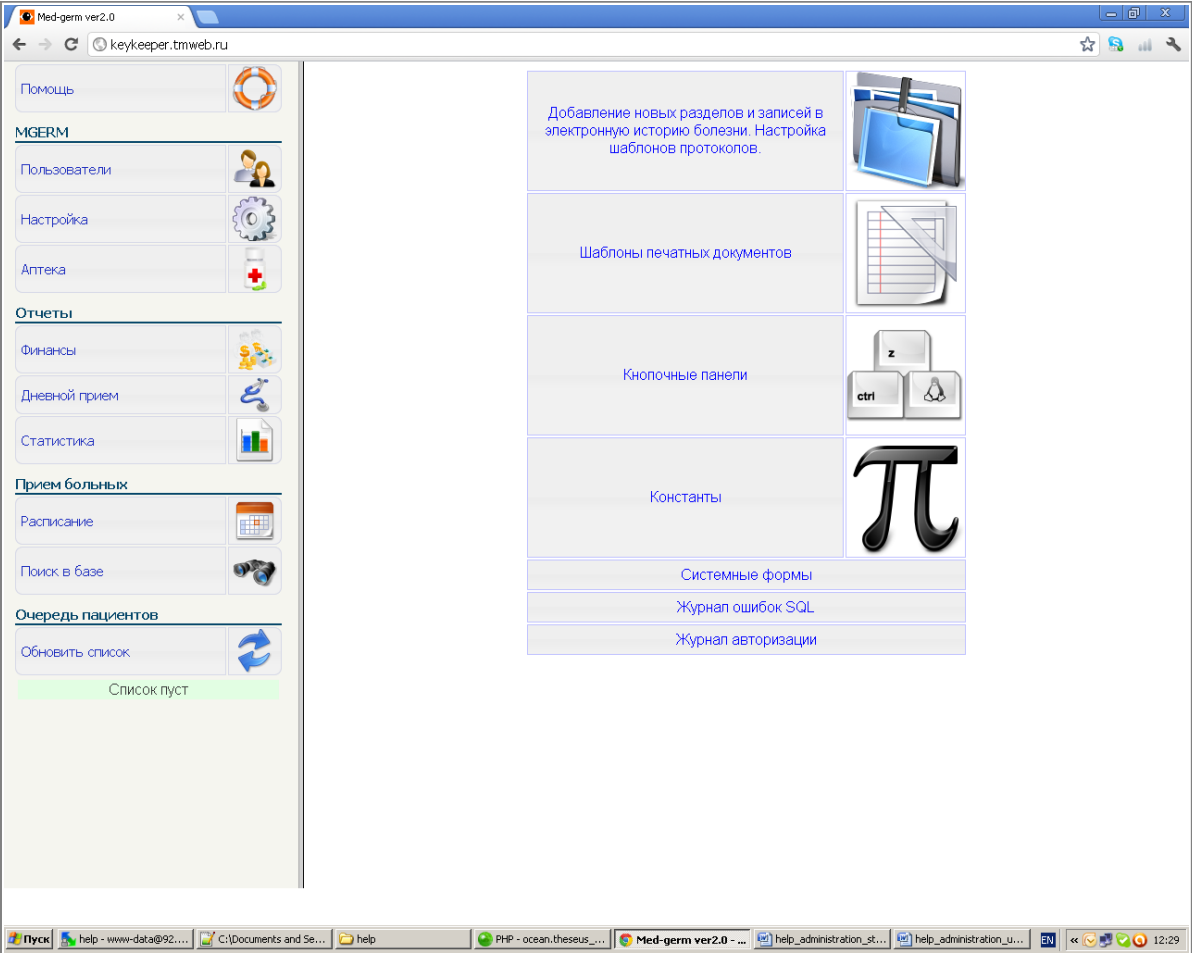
Med-germ ver2.0

keykeeper.tmweb.ru

Помощь

MGERM

Пользователи

Настройка

Аптека

Отчеты

Финансы

Дневной прием

Статистика

Прием больных

Расписание

Поиск в базе

Очередь пациентов

Обновить список

Список пуст

Добавление новых разделов и записей в электронную историю болезни. Настройка шаблонов протоколов.

Шаблоны печатных документов

Кнопочные панели

z
ctrl

Константы

Системные формы

Журнал ошибок SQL

Журнал авторизации

Пуск | help - www-data@92.... | C:\Documents and Se... | help | PHP - ocean.theseus_... | Med-germ ver2.0 - ... | help_administration_st... | help_administration_u... | EN | 12:29